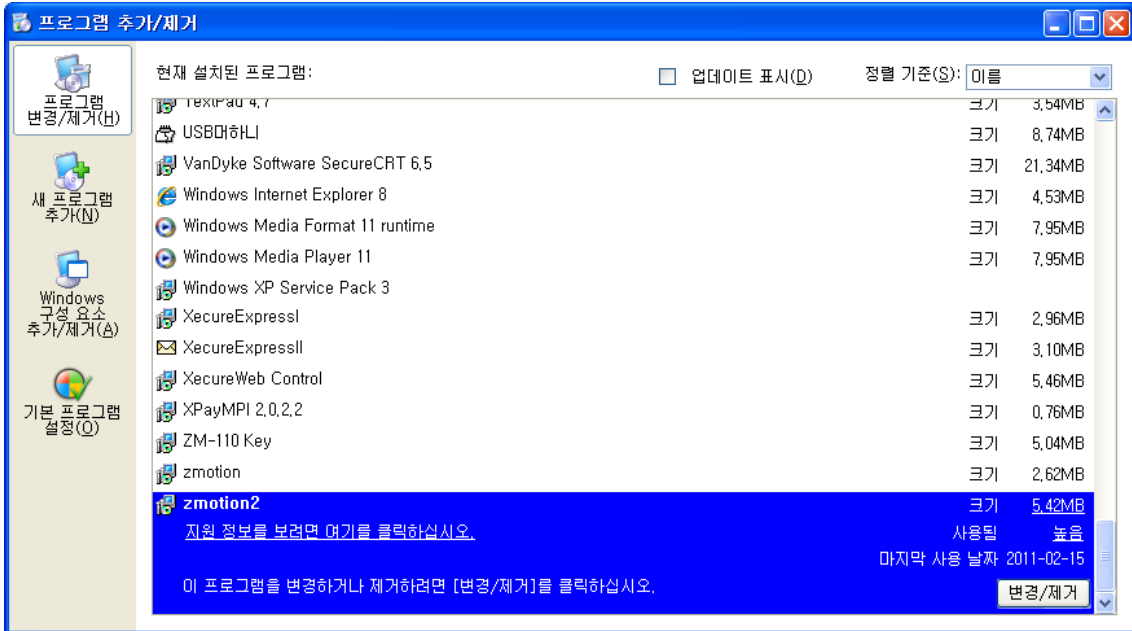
프로그램 추가/제거

프로그램 변경/제거(H)

새 프로그램 추가(N)

Windows 구성 요소 추가/제거(A)

기본 프로그램 설정(O)

현재 설치된 프로그램:

업데이트 표시(D)

정렬 기준(S): 이름

| | | |
|---|---|---|
| TextPad 4.7 | 크기 | 3.54MB |
| USB머하니 | 크기 | 8.74MB |
| VanDyke Software SecureCRT 6.5 | 크기 | 21.34MB |
| Windows Internet Explorer 8 | 크기 | 4.53MB |
| Windows Media Format 11 runtime | 크기 | 7.95MB |
| Windows Media Player 11 | 크기 | 7.95MB |
| Windows XP Service Pack 3 | | |
| XecureExpressI | 크기 | 2.96MB |
| XecureExpressII | 크기 | 3.10MB |
| XecureWeb Control | 크기 | 5.46MB |
| XPayMPI 2.0.2.2 | 크기 | 0.76MB |
| ZM-110 Key | 크기 | 5.04MB |
| zmotion | 크기 | 2.62MB |
| zmotion2 | 크기 | 5.42MB |

지원 정보를 보려면 여기를 클릭하십시오.

사용됨 높음

마지막 사용 날짜 2011-02-15

이 프로그램을 변경하거나 제거하려면 [변경/제거]를 클릭하십시오.

변경/제거